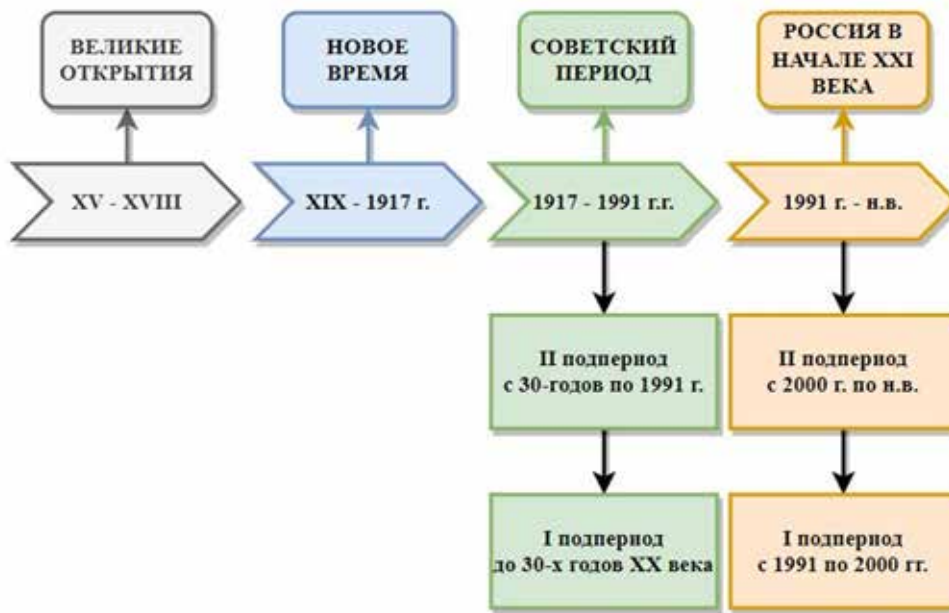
ВЕЛИКИЕ ОТКРЫТИЯ

XV - XVIII

НОВОЕ ВРЕМЯ

XIX - 1917 г.

СОВЕТСКИЙ ПЕРИОД

1917 - 1991 г.г.

II подпериод с 30-годов по 1991 г.

I подпериод до 30-х годов XX века

РОССИЯ В НАЧАЛЕ XXI ВЕКА

1991 г. - н.в.

II подпериод с 2000 г. по н.в.

I подпериод с 1991 по 2000 гг.